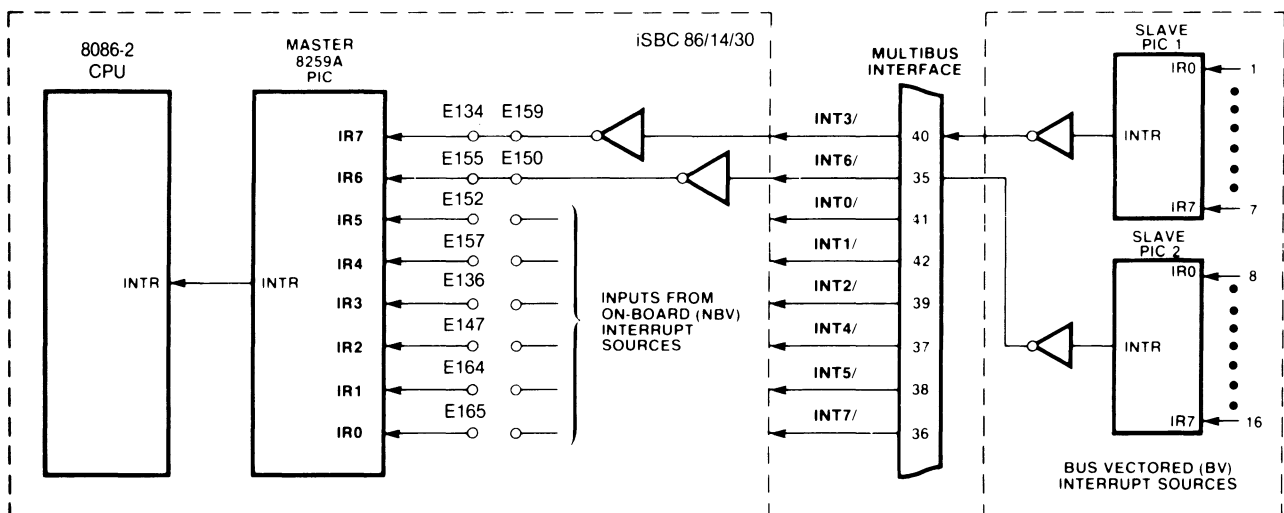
8086-2
CPU

INTR

MASTER
8259A
PIC

INTR

IR7
IR6
IR5
IR4
IR3
IR2
IR1
IR0

iSBC 86/14/30

E134 E159
E155 E150
E152
E157
E136
E147
E164
E165

INPUTS FROM ON-BOARD (NBV) INTERRUPT SOURCES

MULTIBUS INTERFACE

INT3/ 40
INT6/ 35
INT0/ 41
INT1/ 42
INT2/ 39
INT4/ 37
INT5/ 38
INT7/ 36

SLAVE
PIC 1
IR0 1
INTR
IR7 7

SLAVE
PIC 2
IR0 8
INTR
IR7 16

BUS VECTORED (BV) INTERRUPT SOURCES